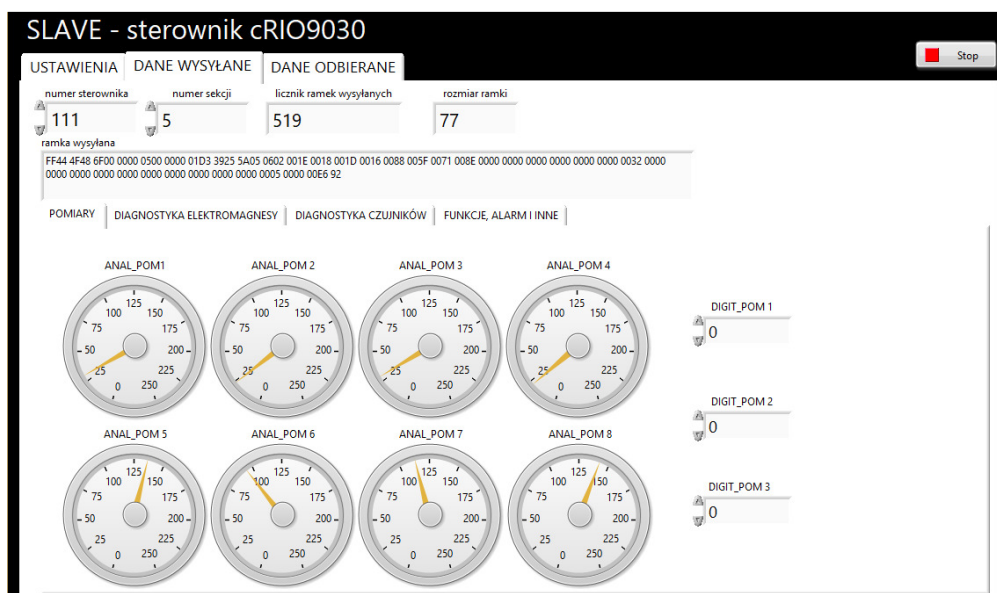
SLAVE - sterownik cRIO9030

Stop

USTAWIENIA | DANE WYSYŁANE | DANE ODBIERANE

numer sterownika
111

numer sekcji
5

licznik ramek wysyłanych
519

rozmiar ramki
77

ramka wysyłana
FF44 4F48 6F00 0000 0500 0000 01D3 3925 5A05 0602 001E 0018 001D 0016 0088 005F 0071 008E 0000 0000 0000 0000 0000 0000 0032 0000 0000 0000 0000 0000 0000 0000 0000 0000 0005 0000 00E6 92

POMIARY | DIAGNOSTYKA ELEKTROMAGNESY | DIAGNOSTYKA CZUJNIKÓW | FUNKCJE, ALARM I INNE

ANAL_POM1
0 25 50 75 100 125 150 175 200 225 250

ANAL_POM 2
0 25 50 75 100 125 150 175 200 225 250

ANAL_POM 3
0 25 50 75 100 125 150 175 200 225 250

ANAL_POM 4
0 25 50 75 100 125 150 175 200 225 250

DIGIT_POM 1
0

ANAL_POM 5
0 25 50 75 100 125 150 175 200 225 250

ANAL_POM 6
0 25 50 75 100 125 150 175 200 225 250

ANAL_POM 7
0 25 50 75 100 125 150 175 200 225 250

ANAL_POM 8
0 25 50 75 100 125 150 175 200 225 250

DIGIT_POM 2
0

DIGIT_POM 3
0